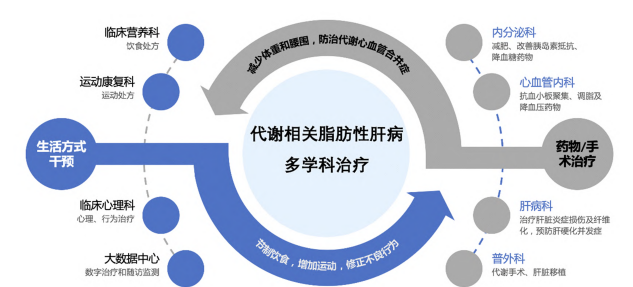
代谢相关脂肪性肝病
多学科治疗

减少体重和腰围，防治代谢心血管合并症

节制饮食，增加运动，修正不良行为

生活方式干预

临床营养科
饮食处方

运动康复科
运动处方

临床心理科
心理、行为治疗

大数据中心
数字治疗和随访监测

药物/手术治疗

内分泌科
减肥、改善胰岛素抵抗、降血糖药物

心血管内科
抗血小板聚集、调脂及降血压药物

肝病科
治疗肝脏炎症损伤及纤维化，预防肝硬化并发症

普外科
代谢手术、肝脏移植